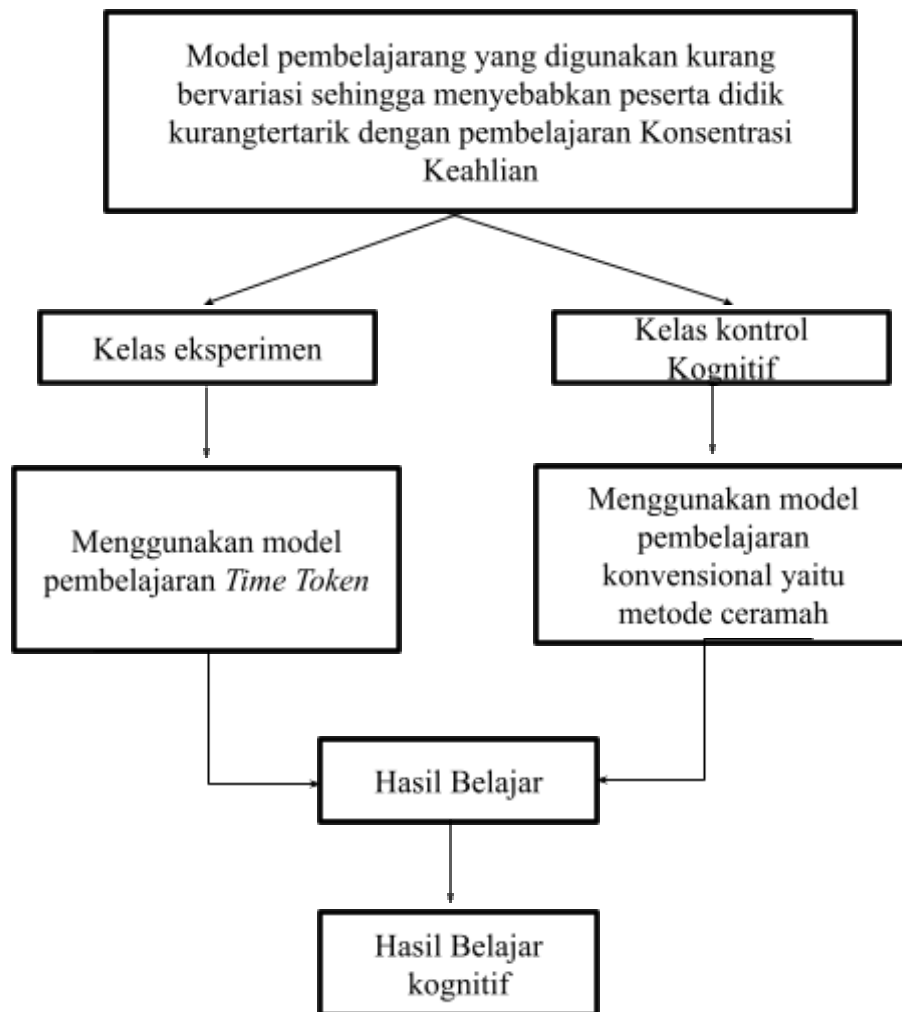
Model pembelajarang yang digunakan kurang bervariasi sehingga menyebabkan peserta didik kurangtertarik dengan pembelajaran Konsentrasi Keahlian

Kelas eksperimen

Kelas kontrol Kognitif

Menggunakan model pembelajaran *Time Token*

Menggunakan model pembelajaran konvensional yaitu metode ceramah

Hasil Belajar

Hasil Belajar kognitif